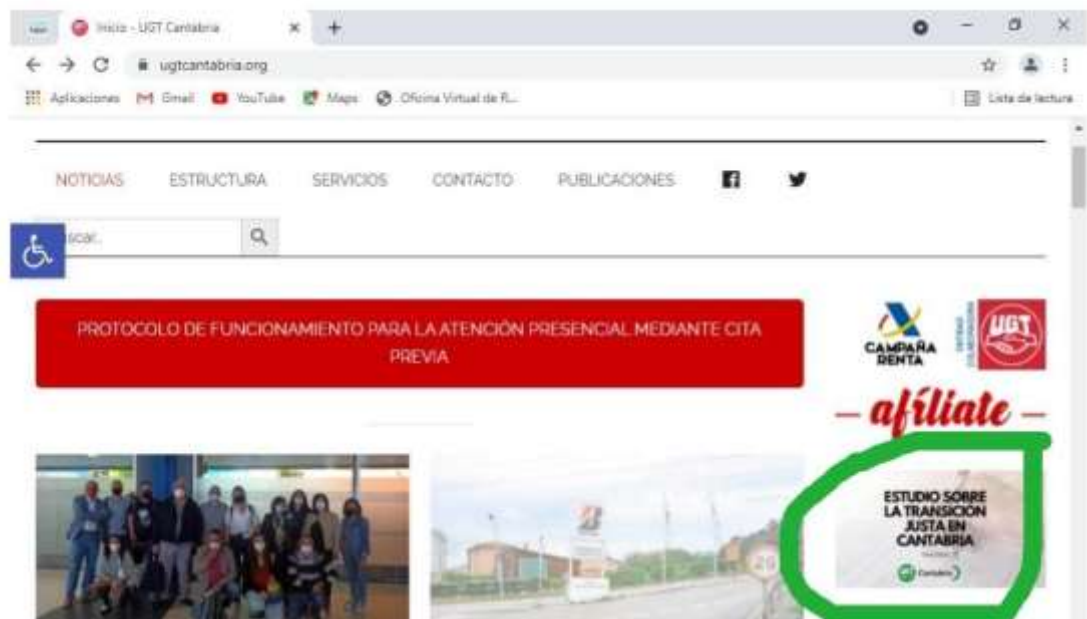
Inicio - UGT Cantabria

ugtcantabria.org

Aplicaciones Gmail YouTube Maps Oficina Virtual de R...

Lista de lectura

NOTICIAS ESTRUCTURA SERVICIOS CONTACTO PUBLICACIONES

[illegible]scar...

PROTOCOLO DE FUNCIONAMIENTO PARA LA ATENCIÓN PRESENCIAL MEDIANTE CITA PREVIA

CAMPAÑA RENTA

UGT

— afíliate —

ESTUDIO SOBRE LA TRANSICIÓN JUSTA EN CANTABRIA

Cantabria

20